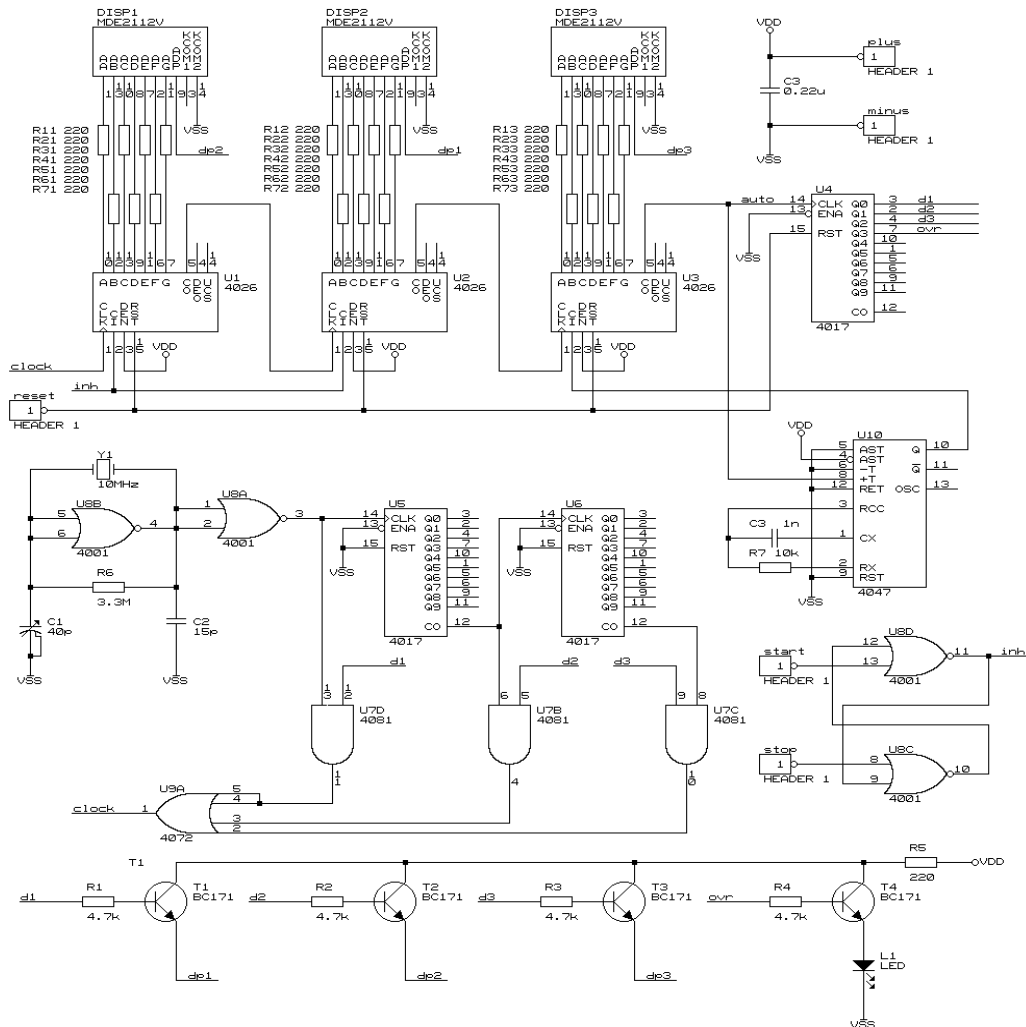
DISP1
MDE2112V
KK CC AAAAAAADMM ABCDEFGP12
1 10 9 8 7 2 11 9 3 4
VSS
R11 220
R21 220
R31 220
R41 220
R51 220
R61 220
R71 220
dp2
DISP2
MDE2112V
R12 220
R22 220
R32 220
R42 220
R52 220
R62 220
R72 220
dp1
DISP3
MDE2112V
R13 220
R23 220
R33 220
R43 220
R53 220
R63 220
R73 220
dp3
VDD
plus
1
HEADER 1
C3
0.22u
minus
1
HEADER 1
VSS
U1
4026
ABCDEFG
CDU OEC OS
C DR LCES KINT
U2
4026
U3
4026
auto
14 CLK
13 ENA
15 RST
U4
4017
Q0 3 d1
Q1 2 d2
Q2 4 d3
Q3 7 ovr
Q4 10
Q5 1
Q6 5
Q7 6
Q8 9
Q9 11
CO 12
VSS
clock
inh
reset
1
HEADER 1
VDD
Y1
10MHz
U8B
4001
U8A
4001
R6
3.3M
C1
40p
C2
15p
VSS
U5
4017
CLK ENA RST
Q0 Q1 Q2 Q3 Q4 Q5 Q6 Q7 Q8 Q9
CO
U6
4017
VDD
U10
4047
AST
AST
-T
+T
RET
RCC
CX
RX
RST
Q
Q̄
OSC
C3 1n
R7 10k
start
1
HEADER 1
U8D
4001
inh
stop
1
HEADER 1
U8C
4001
d1
d2
d3
U7D
4081
U7B
4081
U7C
4081
U9A
4072
clock
T1
R1
4.7k
T1
BC171
d1
R2
4.7k
T2
BC171
d2
R3
4.7k
T3
BC171
d3
R4
4.7k
T4
BC171
ovr
R5
220
VDD
dp1
dp2
dp3
L1
LED
VSS